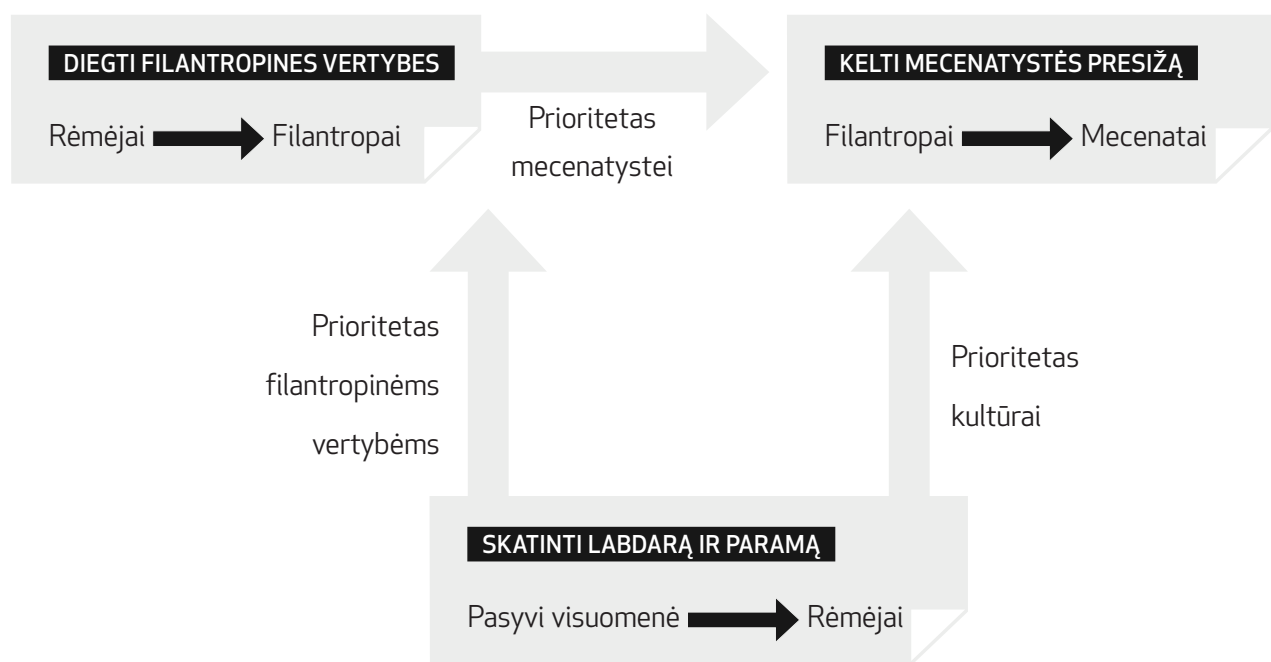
DIEGTI FILANTROPINES VERTYBES

Rėmėjai Filantropai

Prioritetas mecenatystei

KELTI MECENATYSTĖS PRESIŽĄ

Filantropai Mecenatai

Prioritetas filantropinėms vertybėms

Prioritetas kultūrai

SKATINTI LABDARĄ IR PARAMĄ

Pasyvi visuomenė Rėmėjai